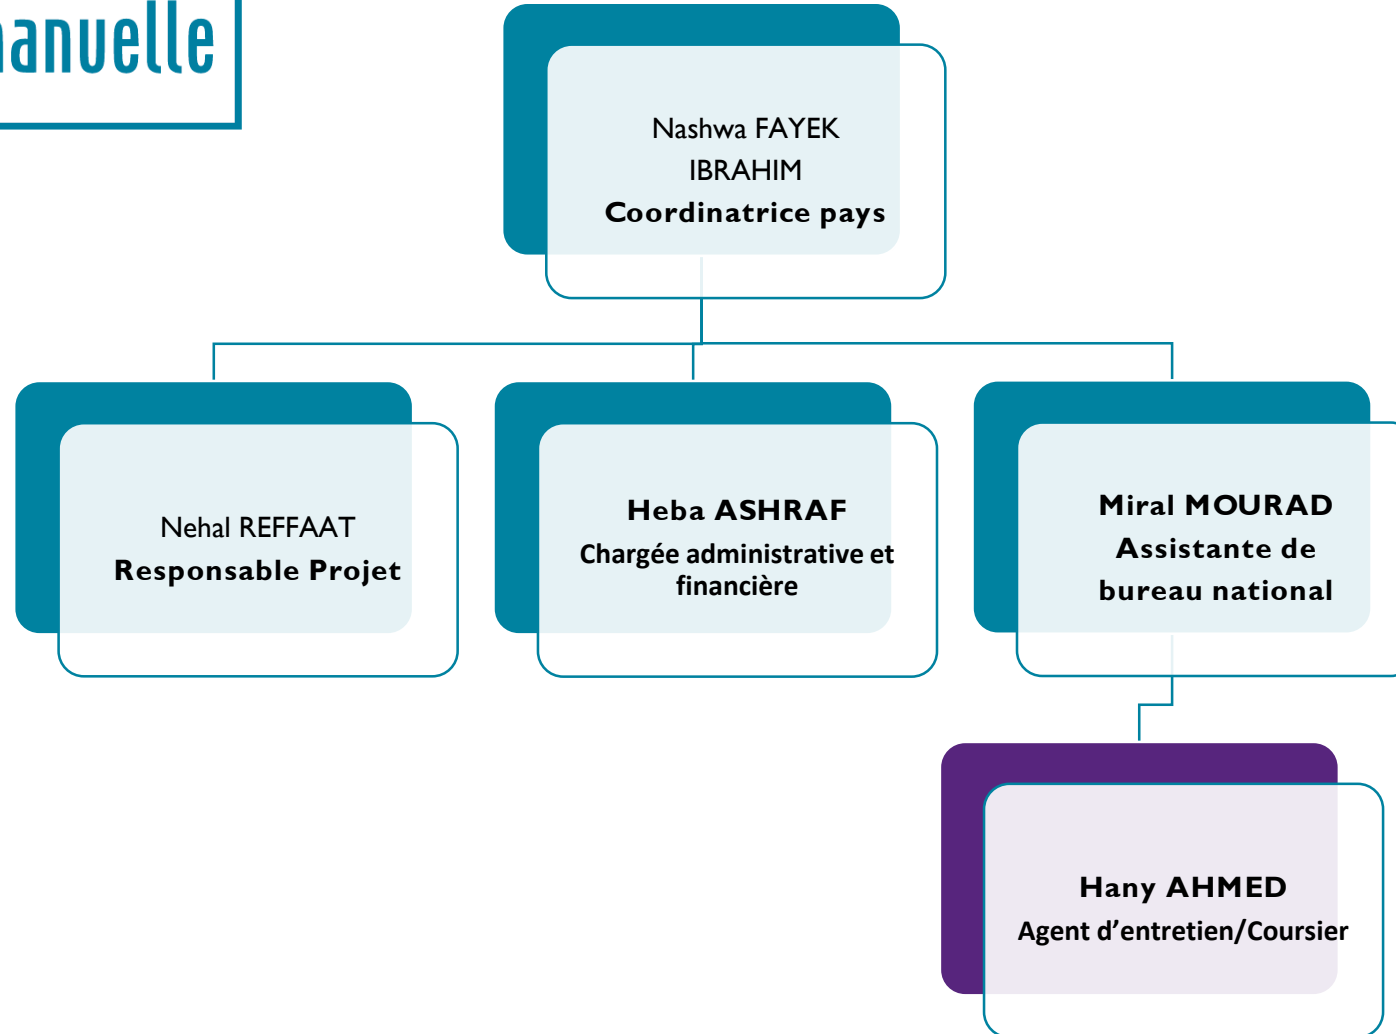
anuelle

Nashwa FAYEK IBRAHIM
Coordinatrice pays

Nehal REFFAAT
Responsable Projet

Heba ASHRAF
Chargée administrative et financière

Miral MOURAD
Assistante de bureau national

Hany AHMED
Agent d'entretien/Coursier